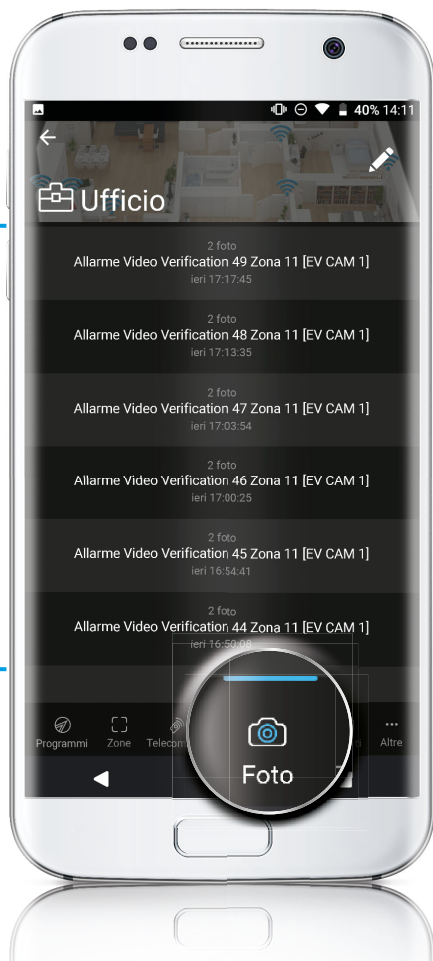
40% 14:11

Ufficio

2 foto
Allarme Video Verification 49 Zona 11 [EV CAM 1]
ieri 17:17:45

2 foto
Allarme Video Verification 48 Zona 11 [EV CAM 1]
ieri 17:13:35

2 foto
Allarme Video Verification 47 Zona 11 [EV CAM 1]
ieri 17:03:54

2 foto
Allarme Video Verification 46 Zona 11 [EV CAM 1]
ieri 17:00:25

2 foto
Allarme Video Verification 45 Zona 11 [EV CAM 1]
ieri 16:54:41

2 foto
Allarme Video Verification 44 Zona 11 [EV CAM 1]
ieri 16:50:08

Programmi Zone Telecom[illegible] Foto Altre